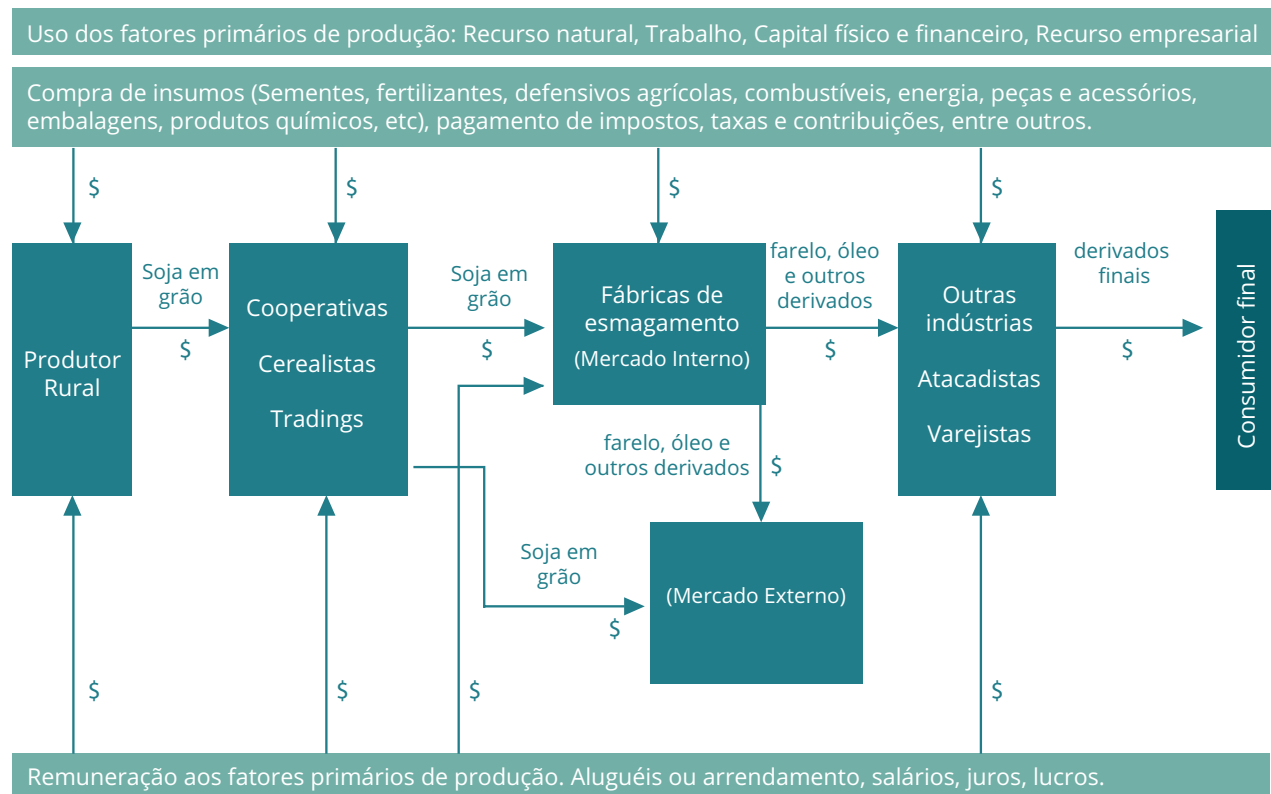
Uso dos fatores primários de produção: Recurso natural, Trabalho, Capital físico e financeiro, Recurso empresarial

Compra de insumos (Sementes, fertilizantes, defensivos agrícolas, combustíveis, energia, peças e acessórios, embalagens, produtos químicos, etc), pagamento de impostos, taxas e contribuições, entre outros.

$

$

$

$

Produtor Rural

Soja em grão

$

Cooperativas

Cerealistas

Tradings

Soja em grão

$

Fábricas de esmagamento

(Mercado Interno)

farelo, óleo e outros derivados

$

Outras indústrias

Atacadistas

Varejistas

derivados finais

$

Consumidor final

farelo, óleo e outros derivados

$

Soja em grão

$

(Mercado Externo)

$

$

$

$

Remuneração aos fatores primários de produção. Aluguéis ou arrendamento, salários, juros, lucros.